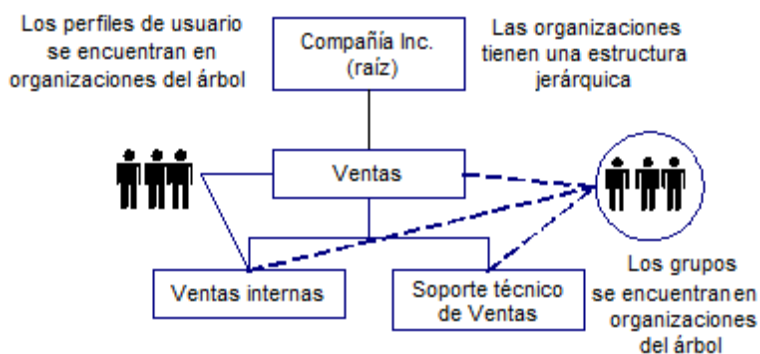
Los perfiles de usuario se encuentran en organizaciones del árbol

Compañía Inc. (raíz)

Las organizaciones tienen una estructura jerárquica

Ventas

Ventas internas

Soporte técnico de Ventas

Los grupos se encuentran en organizaciones del árbol